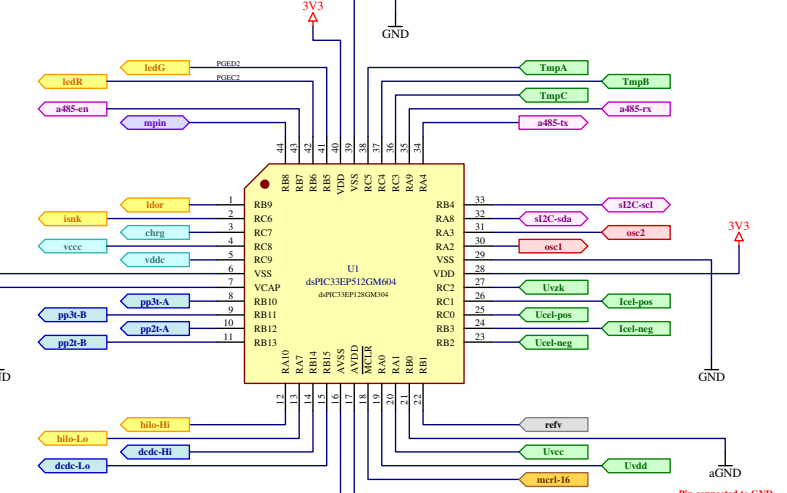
3V3

GND

PGED2

PGEC2

ledR

ledG

TmpA

TmpB

TmpC

a485-en

a485-rx

mpin

a485-tx

44 43 42 41 40 39 38 37 36 35 34

RB8 RB7 RB6 RB5 VDD VSS RC5 RC4 RC3 RA9 RA4

1 RB9
2 RC6
3 RC7
4 RC8
5 RC9
6 VSS
7 VCAP
8 RB10
9 RB11
10 RB12
11 RB13

ldor

isnk

chrg

vccc

vddc

pp3t-A

pp3t-B

pp2t-A

pp2t-B

U1
dsPIC33EP512GM604
dsPIC33EP128GM304

RB4 33
RA8 32
RA3 31
RA2 30
VSS 29
VDD 28
RC2 27
RC1 26
RC0 25
RB3 24
RB2 23

sI2C-scl

sI2C-sda

osc2

osc1

3V3

Uvzk

Icel-pos

Ucel-pos

Icel-neg

Ucel-neg

GND

GND

RA10 RA7 RB14 RB15 AVSS AVDD MCLR RA0 RA1 RB0 RB1

12 13 14 15 16 17 18 19 20 21 22

hilo-Hi

hilo-Lo

dcdc-Hi

dcdc-Lo

refv

Uvcc

Uvdd

aGND

mcrl-16

Pin connected to GND